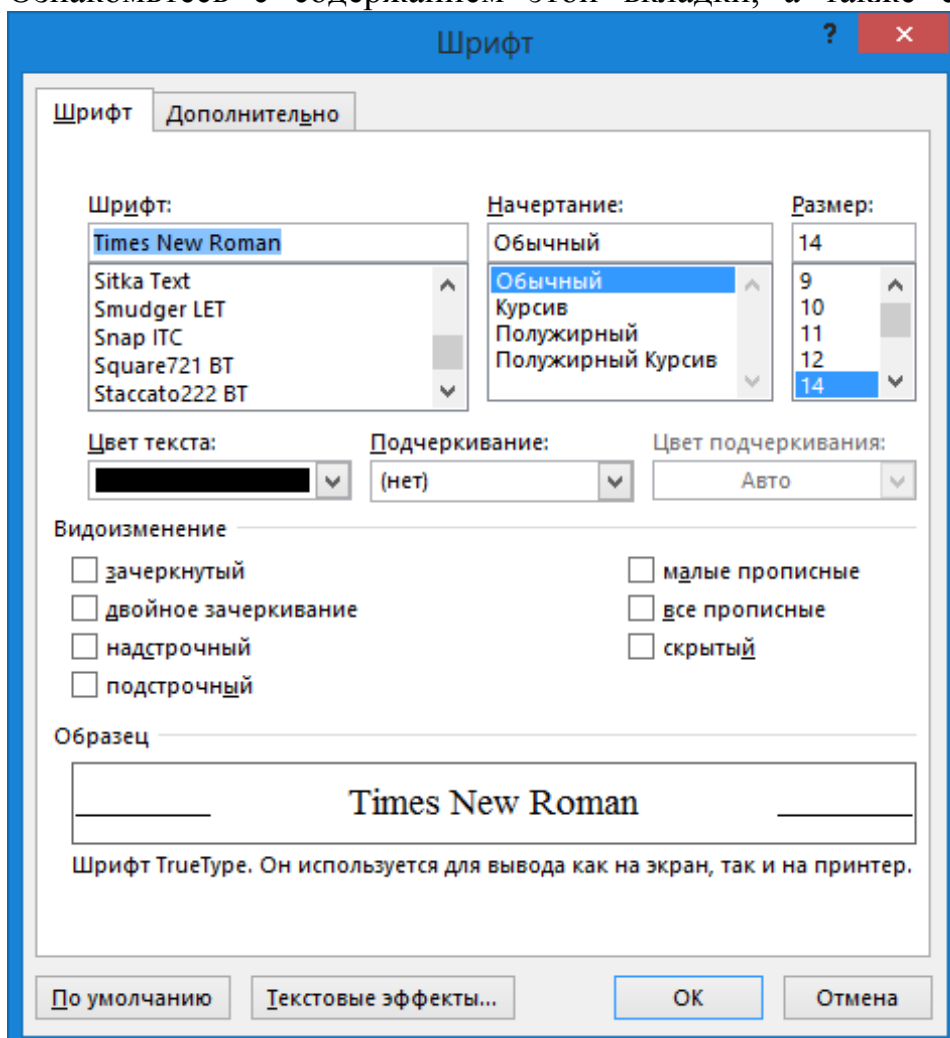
Ознакомьтесь с содержанием этой вкладки, а также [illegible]

Шрифт

?

×

Шрифт

Дополнительно

Шрифт:

Times New Roman

Sitka Text
Smudger LET
Snap ITC
Square721 BT
Staccato222 BT

Начертание:

Обычный

Обычный
Курсив
Полужирный
Полужирный Курсив

Размер:

14

9
10
11
12
14

Цвет текста:

Подчеркивание:

(нет)

Цвет подчеркивания:

Авто

Видоизменение

зачеркнутый

двойное зачеркивание

надстрочный

подстрочный

малые прописные

все прописные

скрытый

Образец

Times New Roman

Шрифт TrueType. Он используется для вывода как на экран, так и на принтер.

По умолчанию

Текстовые эффекты...

ОК

Отмена